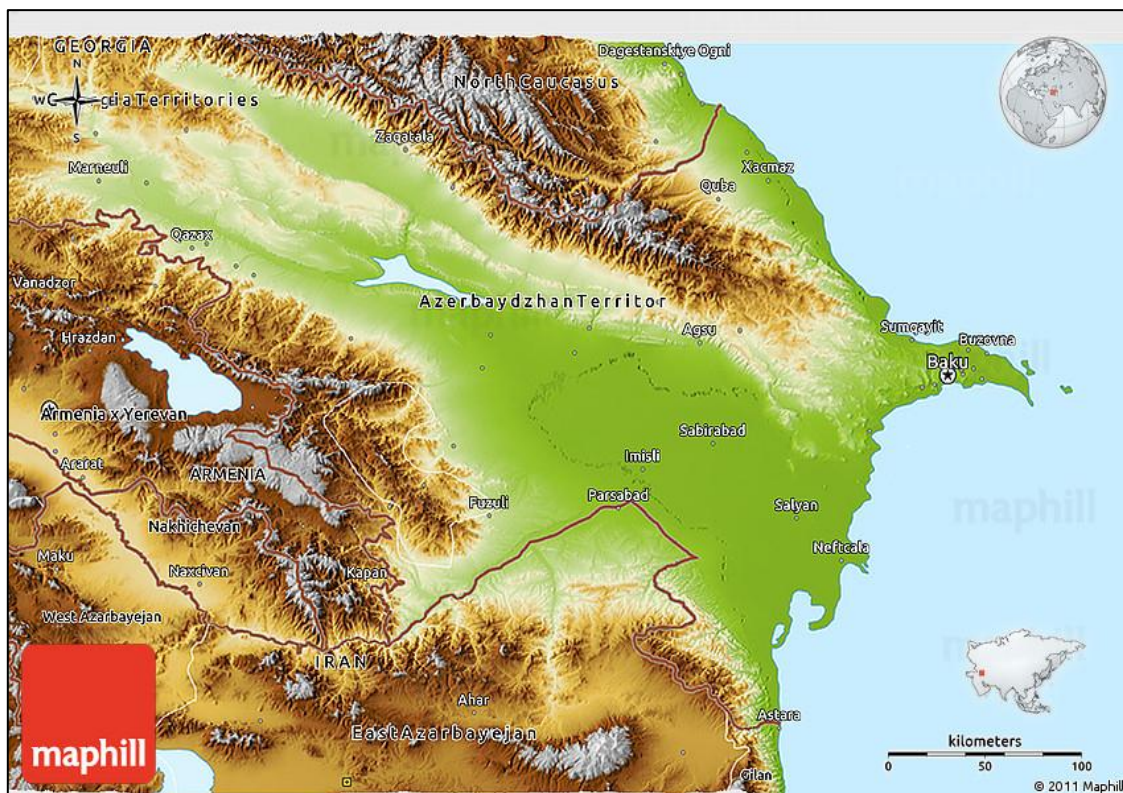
GEORGIA
N
W
E
S
giaTerritories
Dagestanskiye Ogni
North Caucasus
Zaqatala
Marneuli
Xacmaz
Quba
Qazax
Vanadzor
AzerbaydzhanTerritor
Agsu
Sumqayit
Buzovna
Baku
Hrazdan
Armenia x Yerevan
Sabirabad
Imisli
Ararat
ARMENIA
Fuzuli
Parsabad
Salyan
Nakhichevan
Neftcala
Maku
Naxcivan
Kapan
West Azarbayejan
IRAN
Ahar
East Azarbayejan
Astara
Gilan
maphill
kilometers
0
50
100
© 2011 Maphill